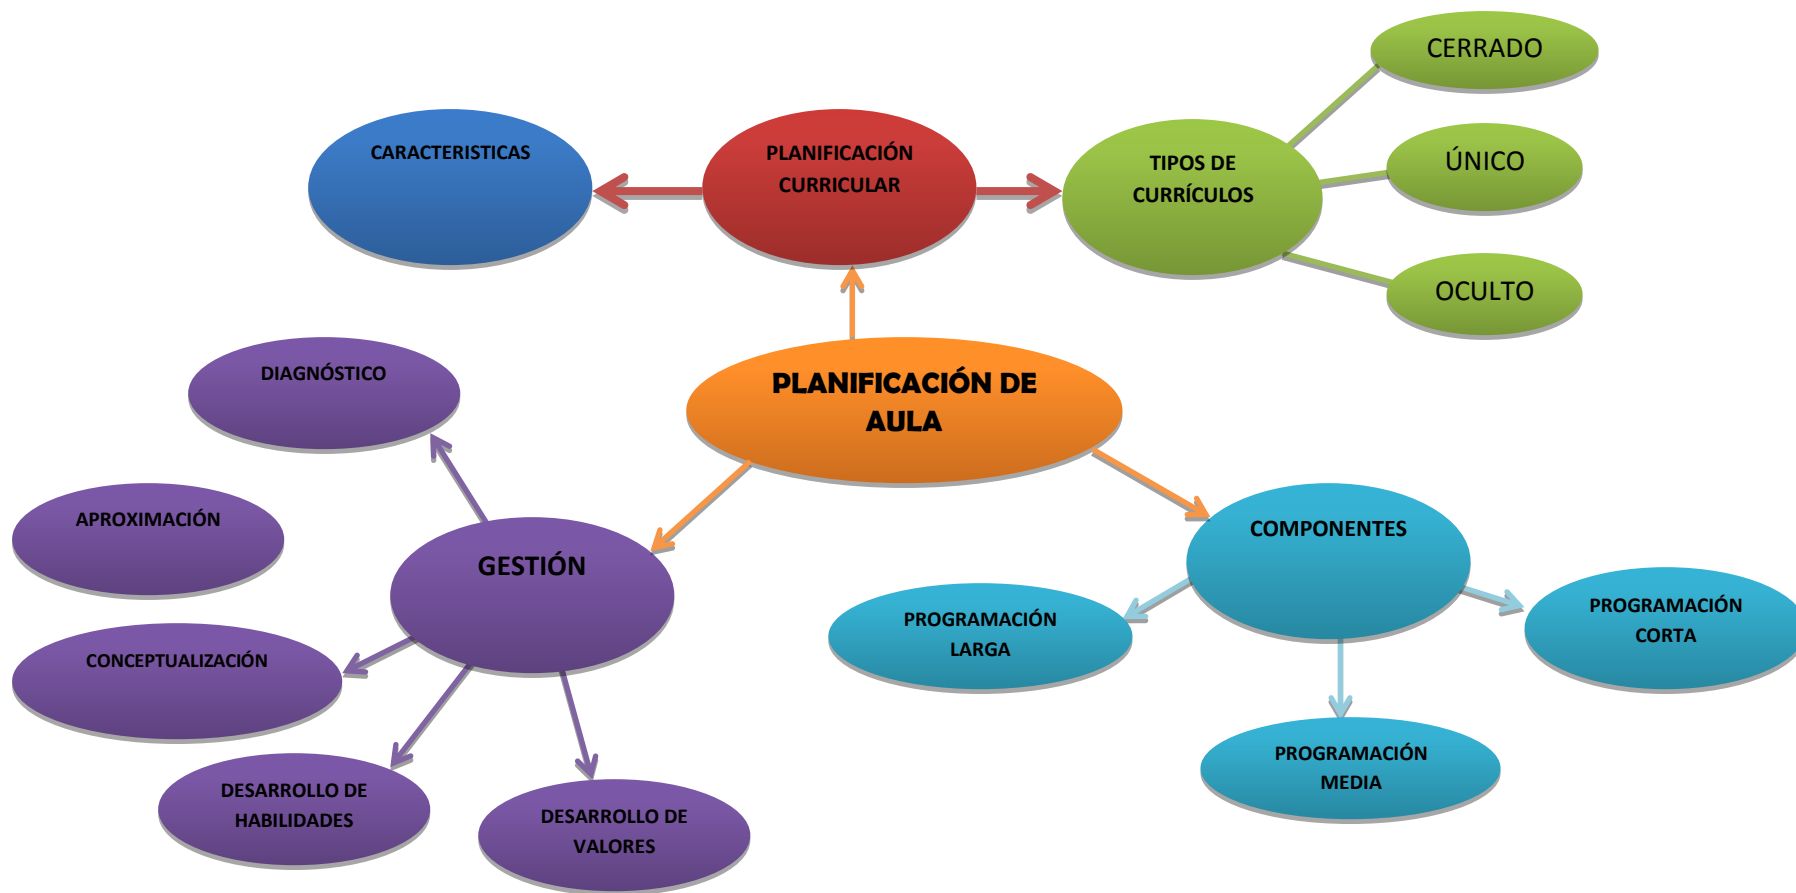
CERRADO

CARACTERISTICAS

PLANIFICACIÓN CURRICULAR

TIPOS DE CURRÍCULOS

ÚNICO

OCULTO

DIAGNÓSTICO

PLANIFICACIÓN DE AULA

APROXIMACIÓN

GESTIÓN

COMPONENTES

PROGRAMACIÓN LARGA

PROGRAMACIÓN CORTA

CONCEPTUALIZACIÓN

PROGRAMACIÓN MEDIA

DESARROLLO DE HABILIDADES

DESARROLLO DE VALORES